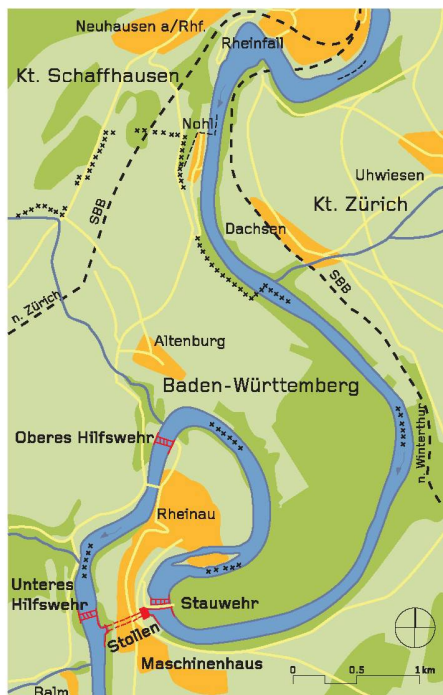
Neuhausen a/Rhf.

Rheinfall

Kt. Schaffhausen

Nohl

Uhwiesen

Kt. Zürich

SBB

Dachsen

SBB

n. Zürich

Altenburg

Baden-Württemberg

Oberes Hilfswehr

n. Winterthur

Rheinau

Unteres Hilfswehr

Stauwehr

Stollen

Maschinenhaus

Balm

0

0.5

1 km